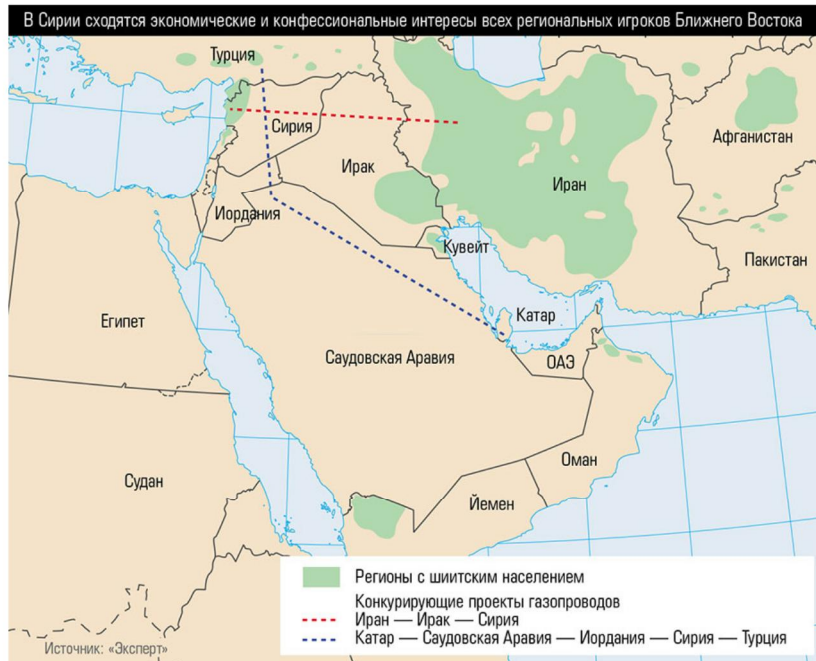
В Сирии сходятся экономические и конфессиональные интересы всех региональных игроков Ближнего Востока

Турция
Сирия
Ирак
Иран
Афганистан
Иордания
Кувейт
Пакистан
Катар
Египет
Саудовская Аравия
ОАЭ
Оман
Судан
Йемен

Регионы с шиитским населением
Конкурирующие проекты газопроводов
Иран — Ирак — Сирия
Катар — Саудовская Аравия — Иордания — Сирия — Турция

Источник: «Эксперт»